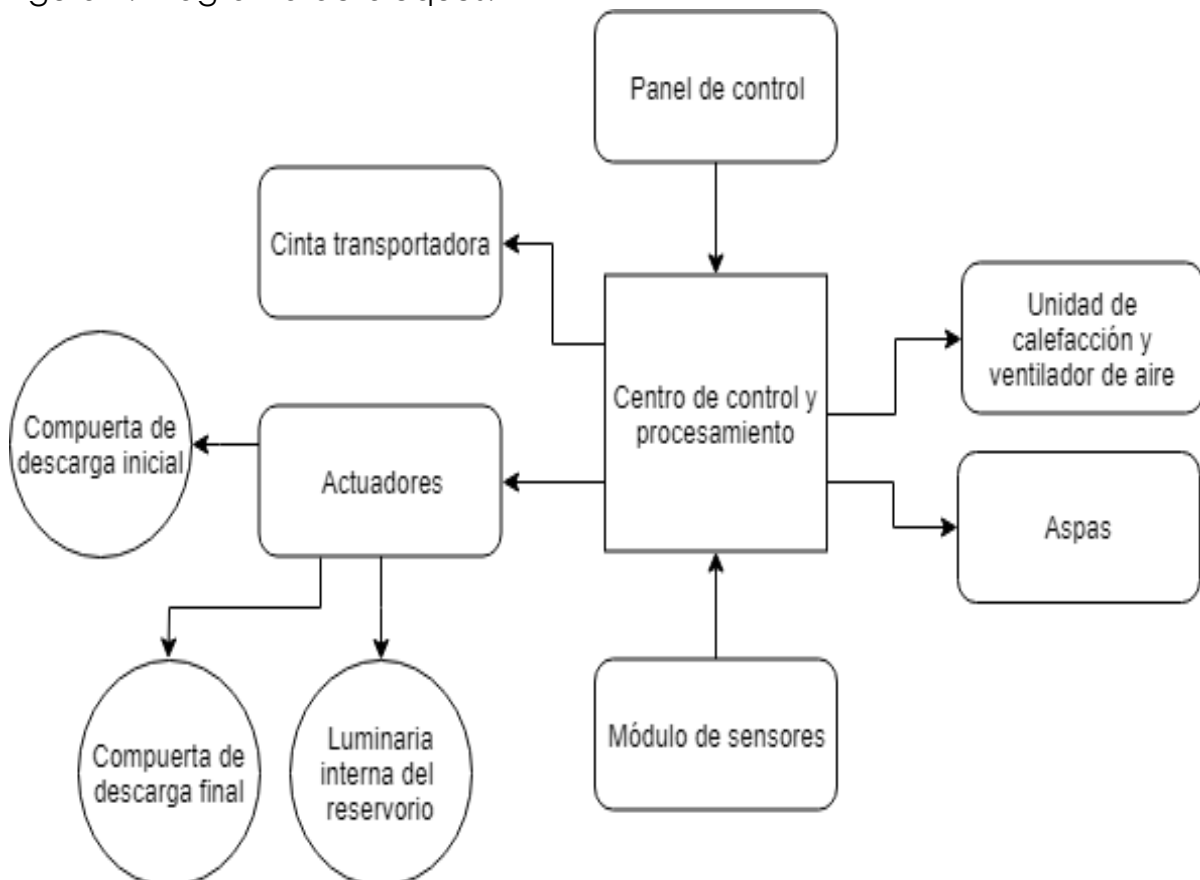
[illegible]

Panel de control

Cinta transportadora

Centro de control y procesamiento

Unidad de calefacción y ventilador de aire

Compuerta de descarga inicial

Actuadores

Aspas

Compuerta de descarga final

Luminaria interna del reservorio

Módulo de sensores